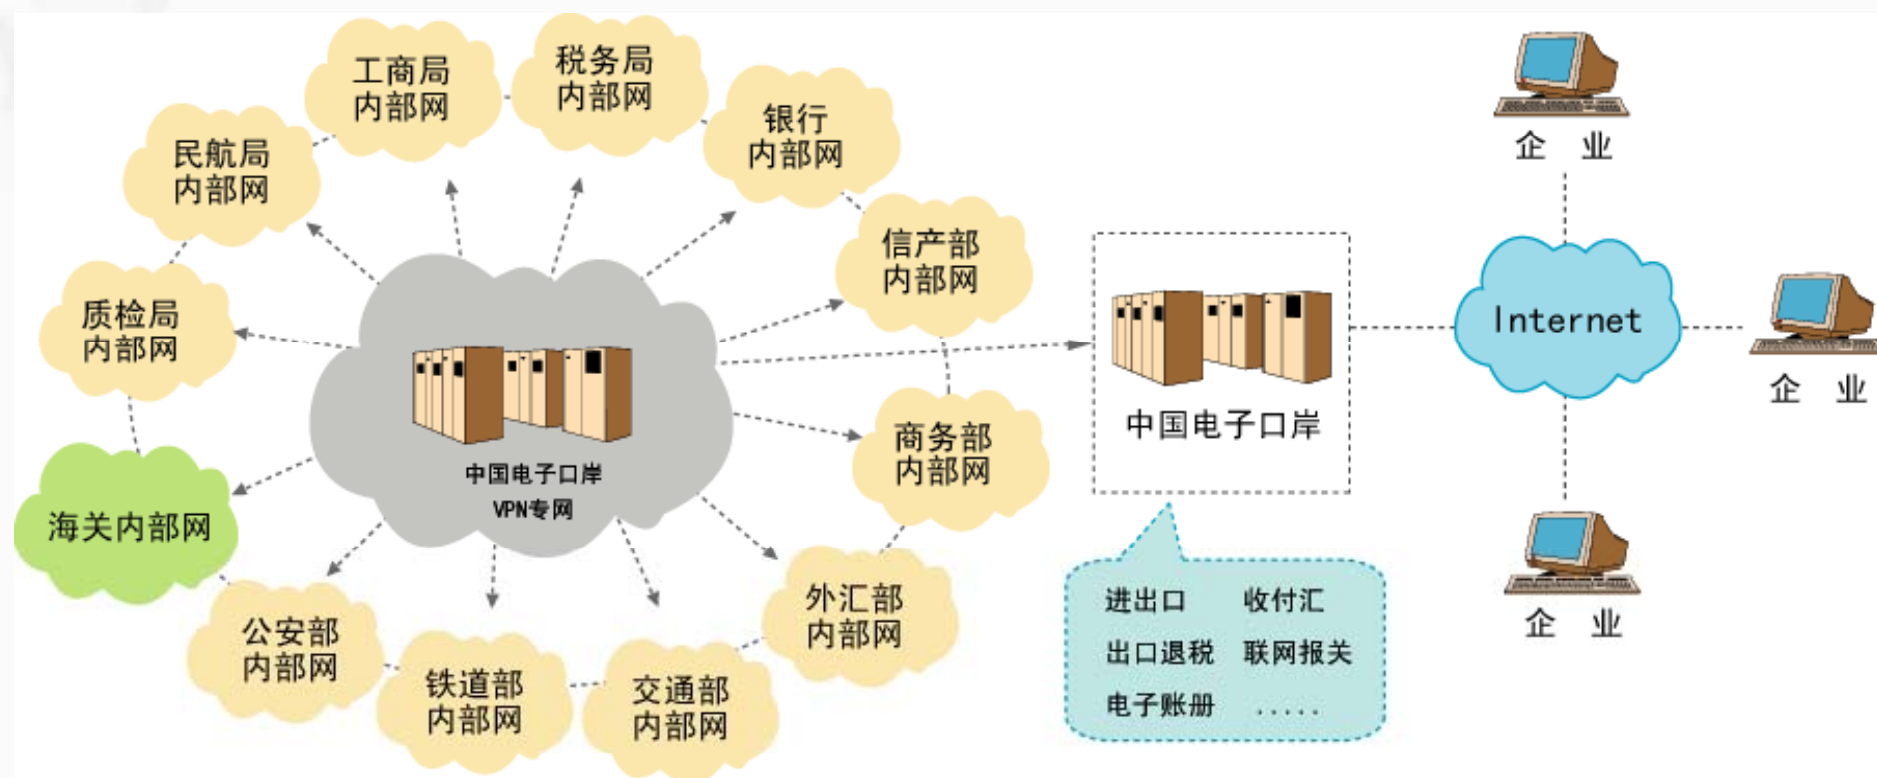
工商局内部网

税务局内部网

民航局内部网

银行内部网

信产部内部网

质检局内部网

中国电子口岸
VPN专网

商务部内部网

海关内部网

外汇部内部网

公安部内部网

铁道部内部网

交通部内部网

中国电子口岸

进出口 收付汇
出口退税 联网报关
电子账册 .....

Internet

企 业

企 业

企 业